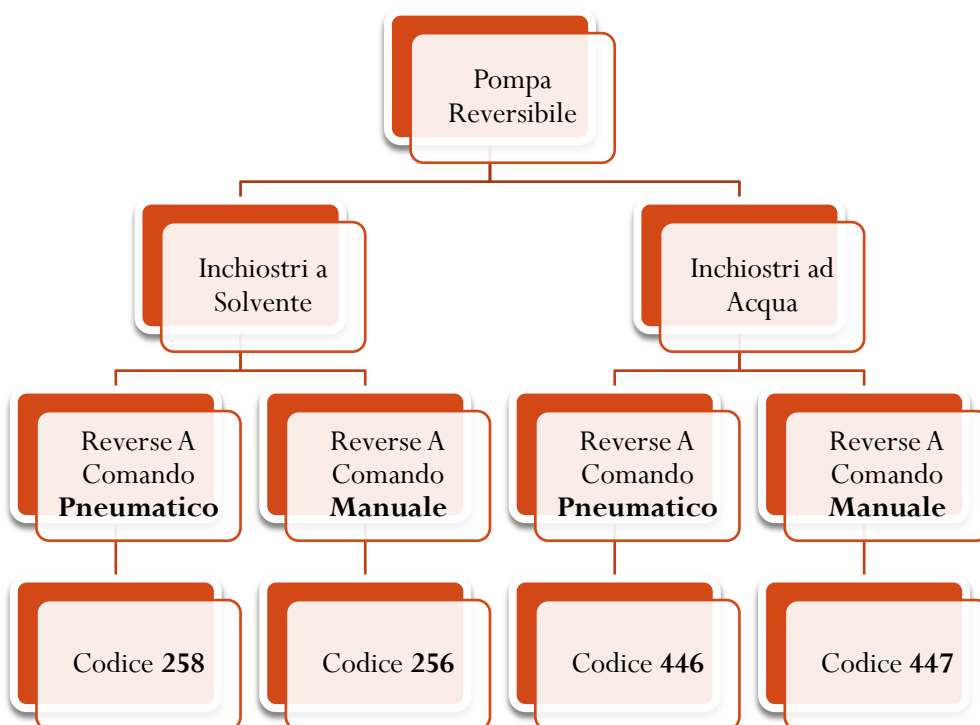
Pompa Reversibile

Inchiostri a Solvente

Inchiostri ad Acqua

Reverse A Comando **Pneumatico**

Reverse A Comando **Manuale**

Reverse A Comando **Pneumatico**

Reverse A Comando **Manuale**

Codice **258**

Codice **256**

Codice **446**

Codice **447**